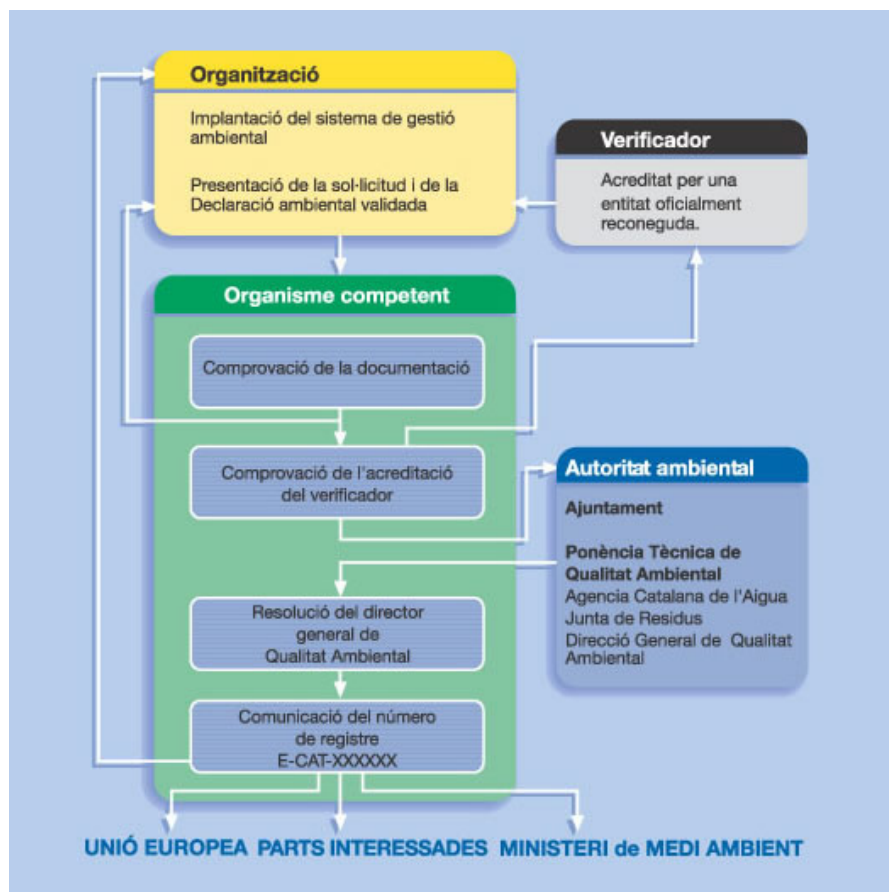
Organització

Implantació del sistema de gestió ambiental

Presentació de la sol·licitud i de la Declaració ambiental validada

Verificador

Acreditat per una entitat oficialment reconeguda.

Organisme competent

Comprovació de la documentació

Comprovació de l'acreditació del verificador

Autoritat ambiental

Ajuntament

Ponència Tècnica de Qualitat Ambiental
Agencia Catalana de l'Aigua
Junta de Residus
Direcció General de Qualitat Ambiental

Resolució del director general de Qualitat Ambiental

Comunicació del número de registre E-CAT-XXXXXX

UNIÓ EUROPEA PARTS INTERESSADES MINISTERI de MEDI AMBIENT